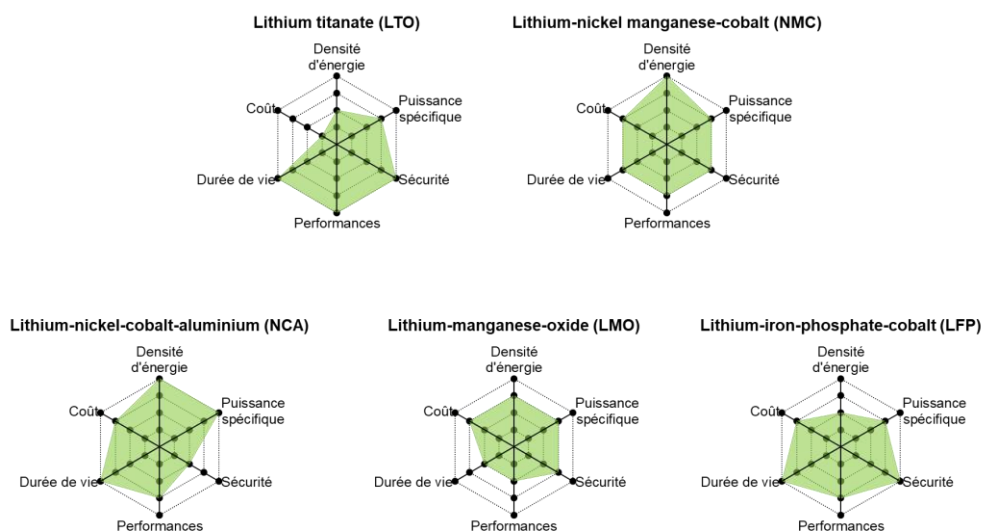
Lithium titanate (LTO)

Densité d'énergie
Puissance spécifique
Sécurité
Performances
Durée de vie
Coût

Lithium-nickel manganese-cobalt (NMC)

Densité d'énergie
Puissance spécifique
Sécurité
Performances
Durée de vie
Coût

Lithium-nickel-cobalt-aluminium (NCA)

Densité d'énergie
Puissance spécifique
Sécurité
Performances
Durée de vie
Coût

Lithium-manganese-oxide (LMO)

Densité d'énergie
Puissance spécifique
Sécurité
Performances
Durée de vie
Coût

Lithium-iron-phosphate-cobalt (LFP)

Densité d'énergie
Puissance spécifique
Sécurité
Performances
Durée de vie
Coût